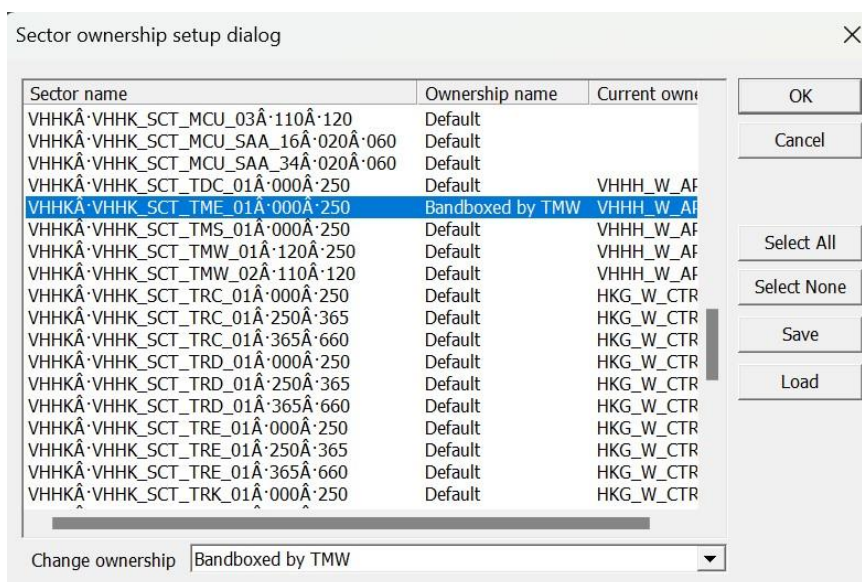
Sector ownership setup dialog

×

| Sector name | Ownership name | Current owne |
|---|---|---|
| VHHKÂ·VHHK_SCT_MCU_03Â·110Â·120 | Default | |
| VHHKÂ·VHHK_SCT_MCU_SAA_16Â·020Â·060 | Default | |
| VHHKÂ·VHHK_SCT_MCU_SAA_34Â·020Â·060 | Default | |
| VHHKÂ·VHHK_SCT_TDC_01Â·000Â·250 | Default | VHHH_W_AI |
| VHHKÂ·VHHK_SCT_TME_01Â·000Â·250 | Bandboxed by TMW | VHHH_W_AI |
| VHHKÂ·VHHK_SCT_TMS_01Â·000Â·250 | Default | VHHH_W_AI |
| VHHKÂ·VHHK_SCT_TMW_01Â·120Â·250 | Default | VHHH_W_AI |
| VHHKÂ·VHHK_SCT_TMW_02Â·110Â·120 | Default | VHHH_W_AI |
| VHHKÂ·VHHK_SCT_TRC_01Â·000Â·250 | Default | HKG_W_CTR |
| VHHKÂ·VHHK_SCT_TRC_01Â·250Â·365 | Default | HKG_W_CTR |
| VHHKÂ·VHHK_SCT_TRC_01Â·365Â·660 | Default | HKG_W_CTR |
| VHHKÂ·VHHK_SCT_TRD_01Â·000Â·250 | Default | HKG_W_CTR |
| VHHKÂ·VHHK_SCT_TRD_01Â·250Â·365 | Default | HKG_W_CTR |
| VHHKÂ·VHHK_SCT_TRD_01Â·365Â·660 | Default | HKG_W_CTR |
| VHHKÂ·VHHK_SCT_TRE_01Â·000Â·250 | Default | HKG_W_CTR |
| VHHKÂ·VHHK_SCT_TRE_01Â·250Â·365 | Default | HKG_W_CTR |
| VHHKÂ·VHHK_SCT_TRE_01Â·365Â·660 | Default | HKG_W_CTR |
| VHHKÂ·VHHK_SCT_TRK_01Â·000Â·250 | Default | HKG_W_CTR |

OK

Cancel

Select All

Select None

Save

Load

Change ownership Bandboxed by TMW